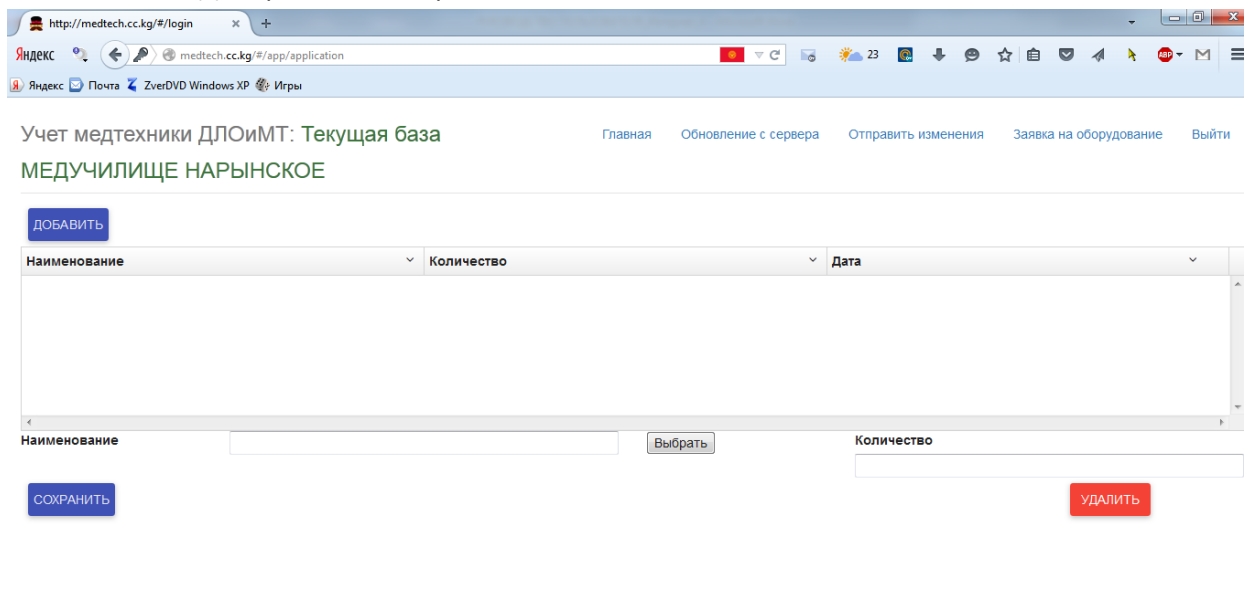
http://medtech.cc.kg/#/login
Яндекс medtech.cc.kg/#/app/application
23
Яндекс Почта ZverDVD Windows XP Игры

Учет медтехники ДЛОиМТ: Текущая база
МЕДУЧИЛИЩЕ НАРЫНСКОЕ

Главная Обновление с сервера Отправить изменения Заявка на оборудование Выйти

ДОБАВИТЬ

| Наименование | Количество | Дата |
|---|---|---|

Наименование Выбрать Количество

СОХРАНИТЬ УДАЛИТЬ